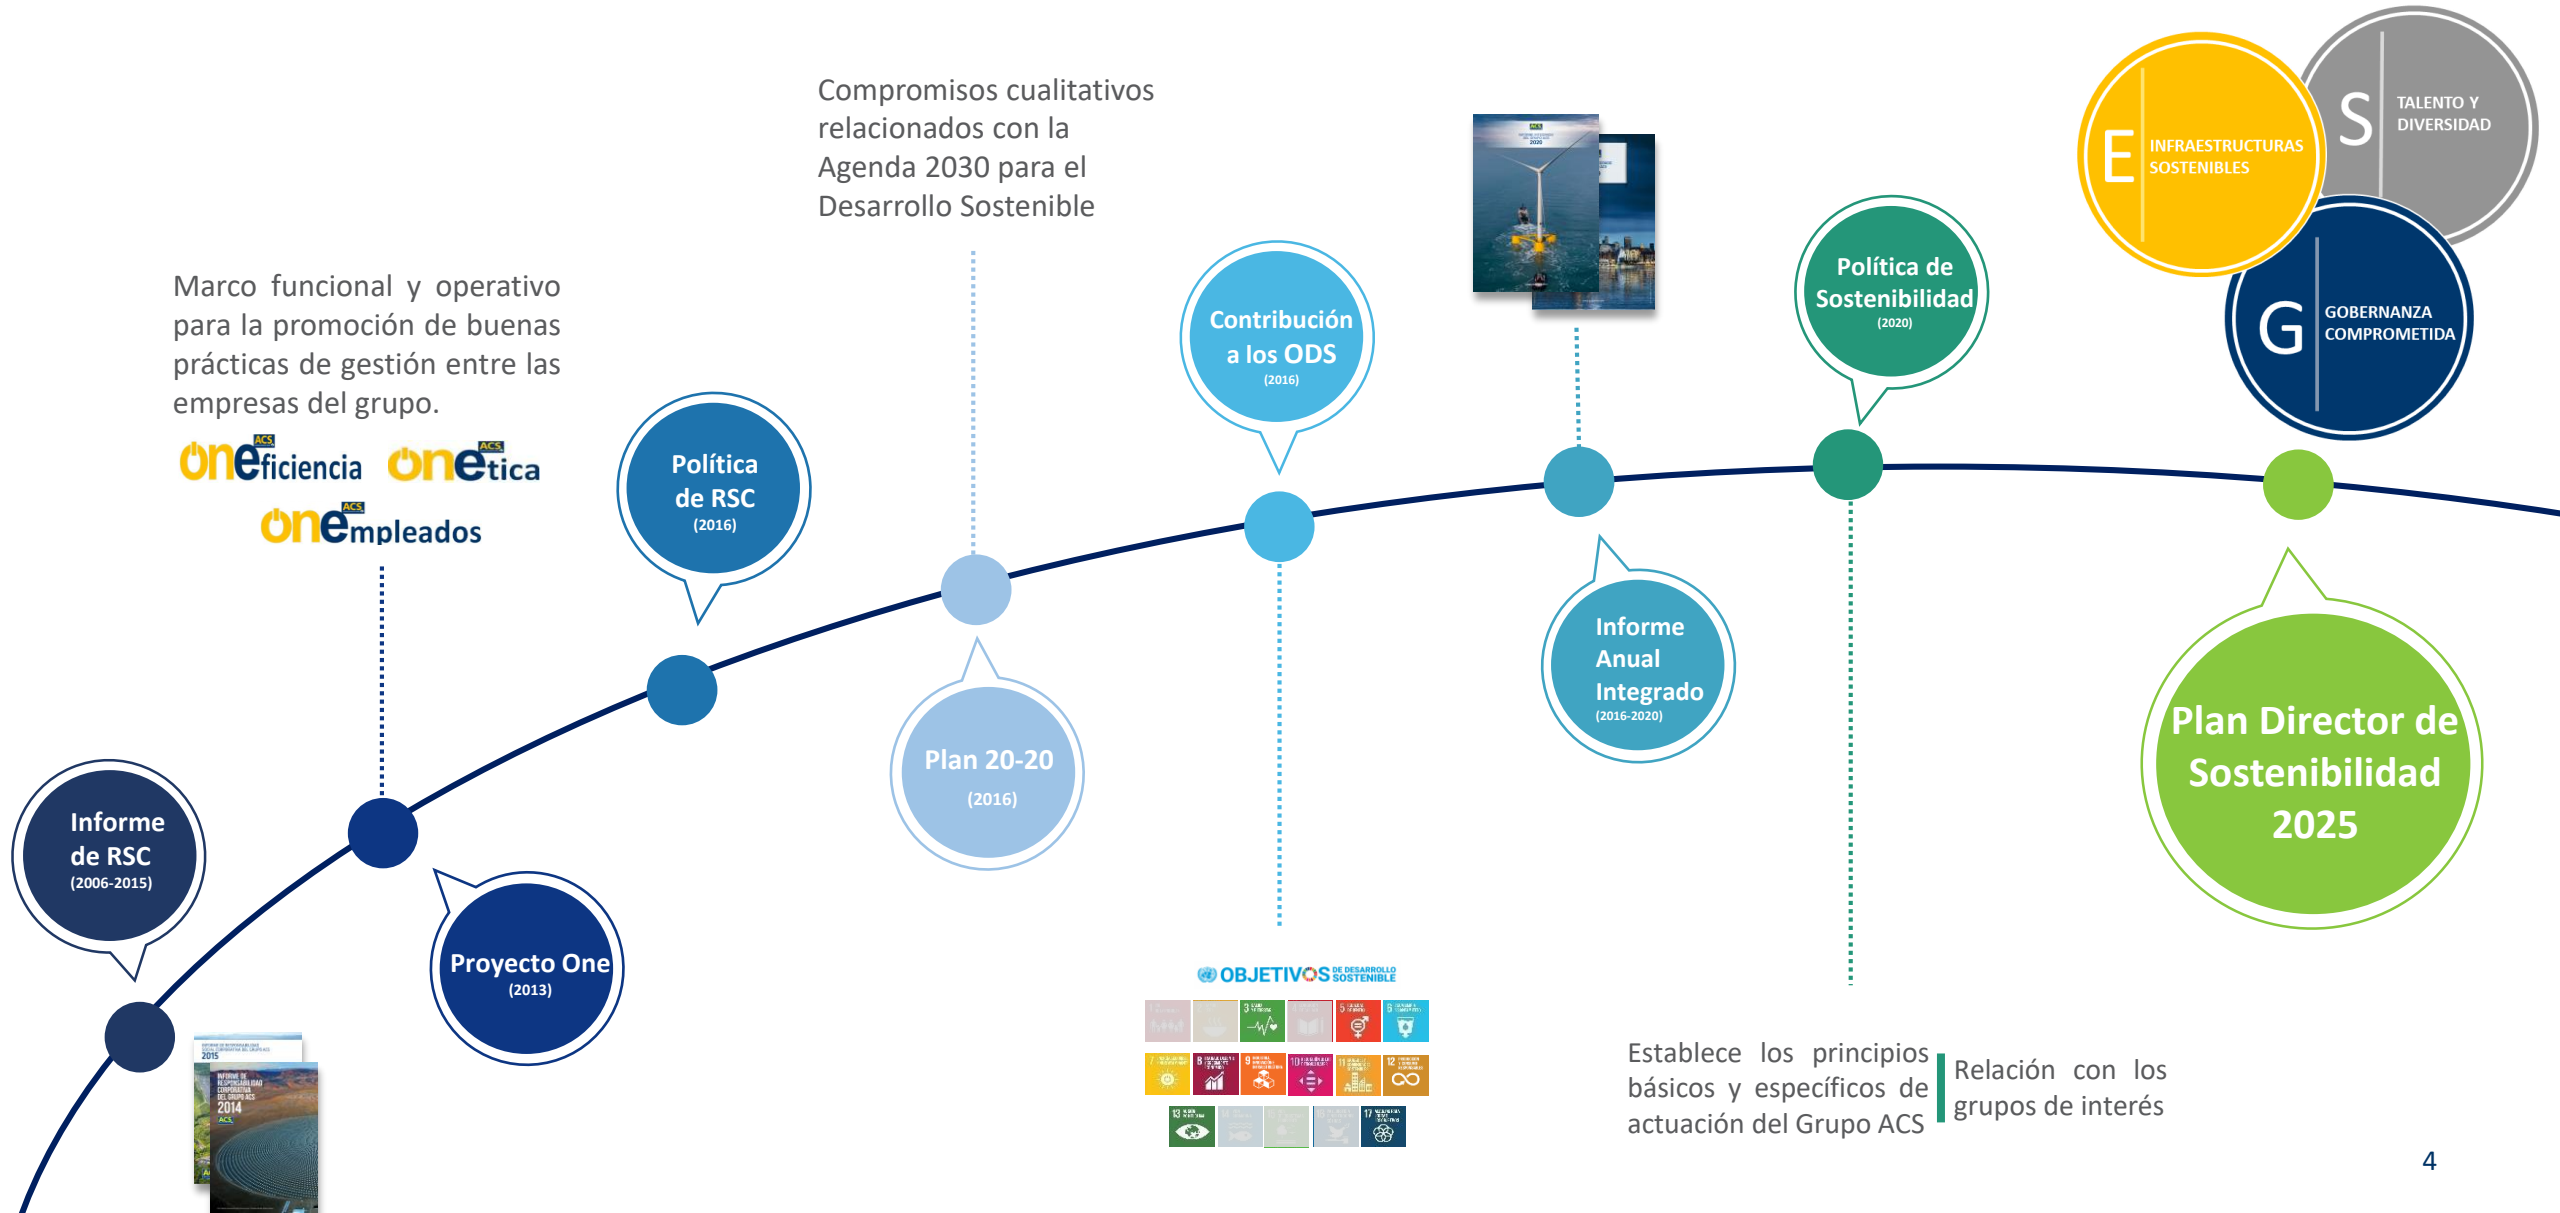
Compromisos cualitativos relacionados con la Agenda 2030 para el Desarrollo Sostenible

Marco funcional y operativo para la promoción de buenas prácticas de gestión entre las empresas del grupo.

ACS oneficiencia ACS onetica
ACS oneempleados

E INFRAESTRUCTURAS SOSTENIBLES

S TALENTO Y DIVERSIDAD

G GOBERNANZA COMPROMETIDA

Política de Sostenibilidad (2020)

Contribución a los ODS (2016)

Política de RSC (2016)

Informe de RSC (2006-2015)

Proyecto One (2013)

Plan 20-20 (2016)

Informe Anual Integrado (2016-2020)

Plan Director de Sostenibilidad 2025

OBJETIVOS DE DESARROLLO SOSTENIBLE

Establece los principios básicos y específicos de actuación del Grupo ACS

Relación con los grupos de interés

2015

2014

4